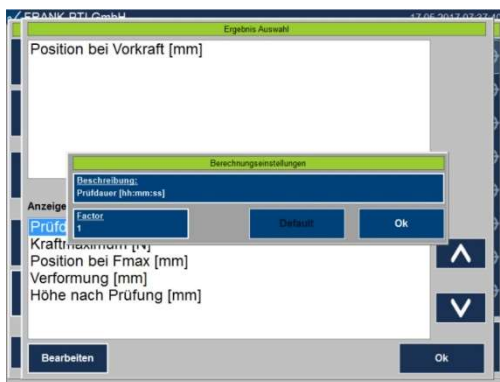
FRANK PTI GmbH
17.05.2017 07:27

Ergebnis Auswahl

Position bei Vorkraft [mm]

Berechnungseinstellungen

Beschreibung:
Prüfdauer [hh:mm:ss]

Factor
1

Default

Ok

Anzeige

Prüfd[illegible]

Kraftmaximum [N]

Position bei Fmax [mm]

Verformung [mm]

Höhe nach Prüfung [mm]

Bearbeiten

Ok